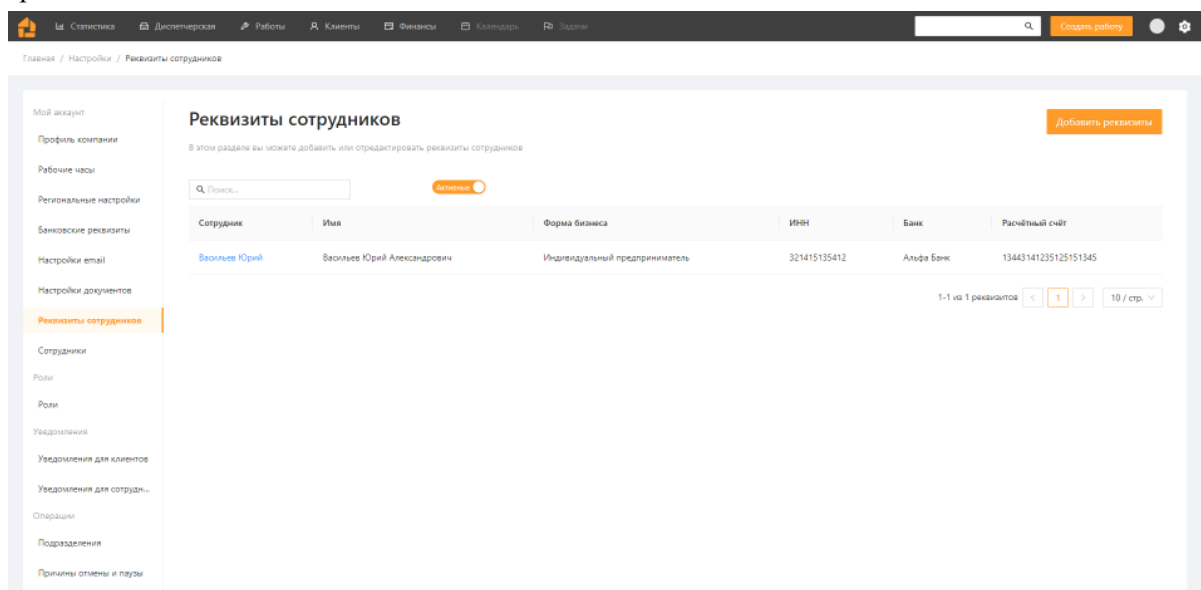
Статистика Диспетчерская Работы Клиенты Финансы Календарь Задачи

Создать работу

Главная / Настройки / Реквизиты сотрудников

Мой аккаунт

Профиль компании

Рабочие часы

Региональные настройки

Банковские реквизиты

Настройки email

Настройки документов

Реквизиты сотрудников

Сотрудники

Роли

Роли

Уведомления

Уведомления для клиентов

Уведомления для сотрудн...

Операции

Подразделения

Причины отмены и паузы

Реквизиты сотрудников

В этом разделе вы можете добавить или отредактировать реквизиты сотрудников

Добавить реквизиты

Поиск...

Активные

| Сотрудник | Имя | Форма бизнеса | ИНН | Банк | Расчётный счёт |
|---|---|---|---|---|---|
| Васильев Юрий | Васильев Юрий Александрович | Индивидуальный предприниматель | 321415135412 | Альфа Банк | 13443141235125151345 |

1-1 из 1 реквизитов < 1 > 10 / стр.